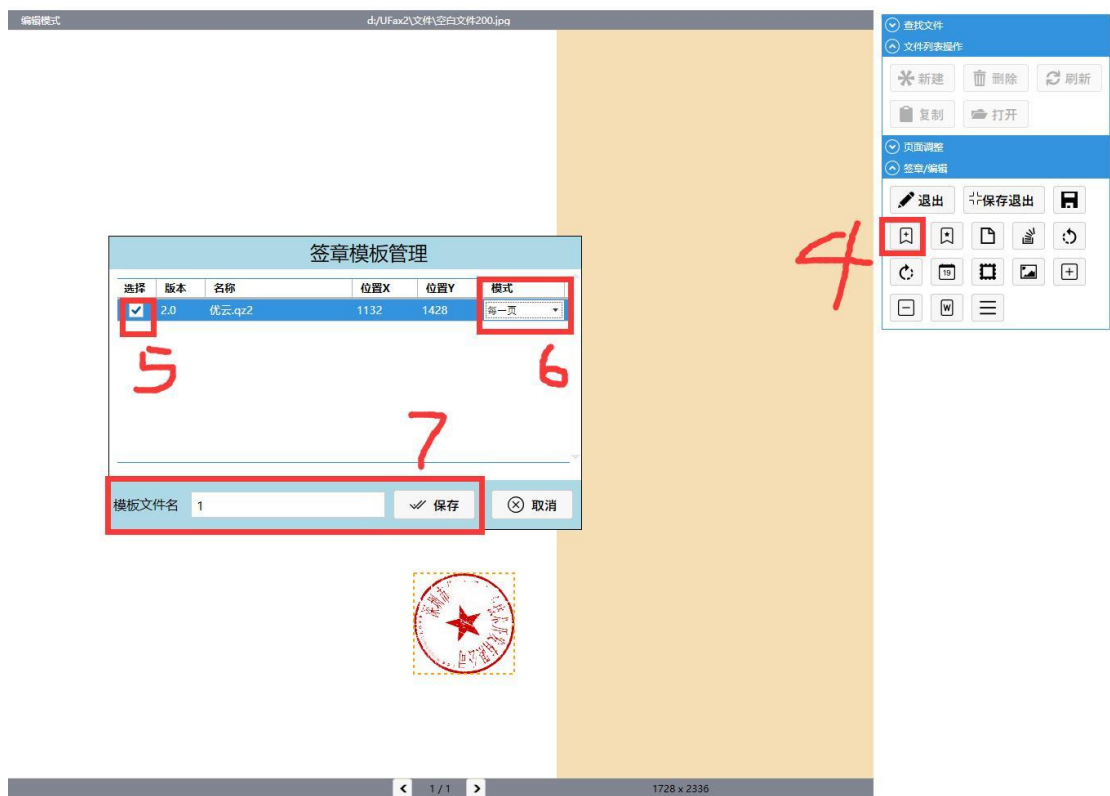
编辑模式

d:/UFax2\文件\空白文件200.jpg

签章模板管理

| 选择 | 版本 | 名称 | 位置X | 位置Y | 模式 |
|---|---|---|---|---|---|
| ✓ | 2.0 | 优云.qz2 | 1132 | 1428 | 每一页 |

5

6

7

模板文件名 1 保存 取消

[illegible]

< 1 / 1 >

1728 x 2336

查找文件

文件列表操作

新建 删除 刷新

复制 打开

页面调整

签章/编辑

退出 保存退出

19

W

4